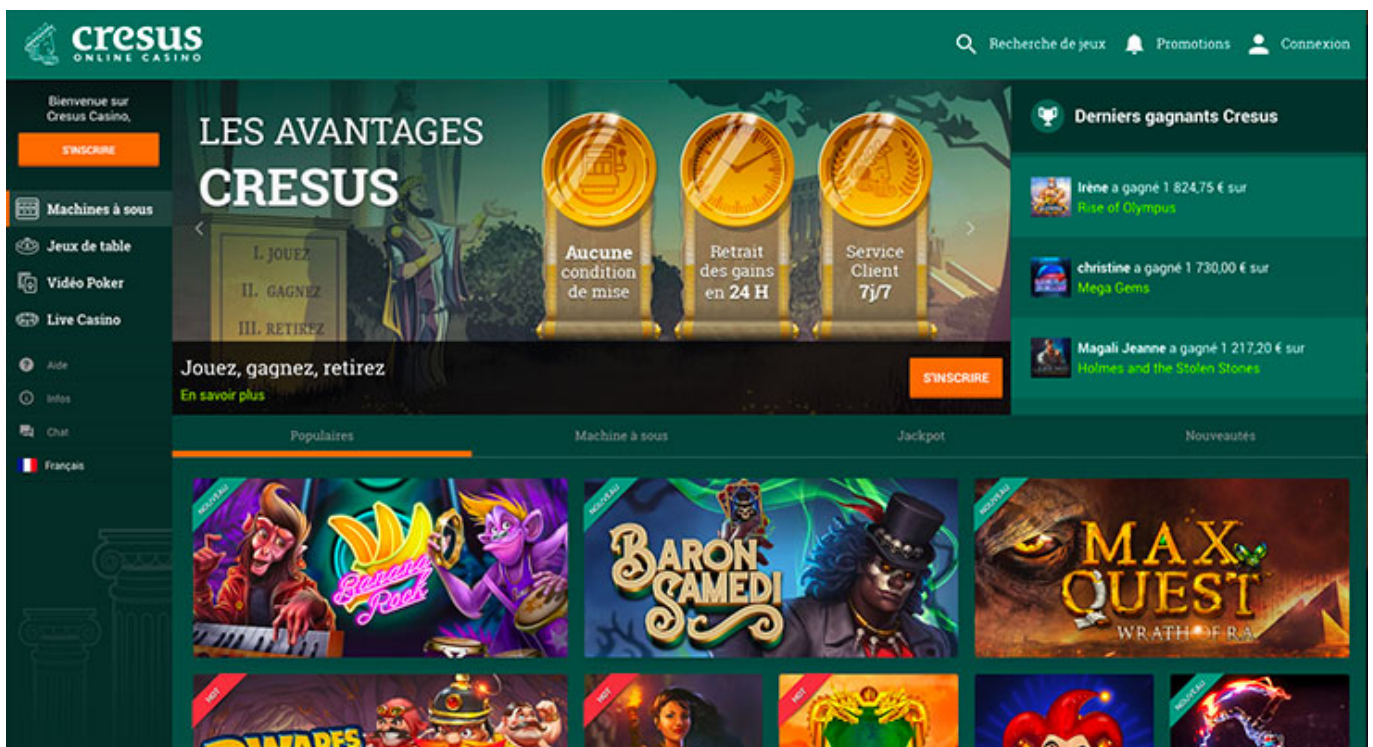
cresus
ONLINE CASINO

Recherche de jeux Promotions Connexion

Bienvenue sur Cresus Casino,

S'INSCRIRE

Machines à sous
Jeux de table
Vidéo Poker
Live Casino

Aide
Infos
Chat
Français

LES AVANTAGES
CRESUS

I. JOUEZ
II. GAGNEZ
III. RETIREZ

Aucune condition de mise

Retrait des gains en 24 H

Service Client 7j/7

Jouez, gagnez, retirez
En savoir plus

S'INSCRIRE

Derniers gagnants Cresus

Irène a gagné 1 824,75 € sur
Rise of Olympus

christine a gagné 1 730,00 € sur
Mega Gems

Magali Jeanne a gagné 1 217,20 € sur
Holmes and the Stolen Stones

Populaires | Machine à sous | Jackpot | Nouveautés

NOUVEAU
Banana Rock

NOUVEAU
BARON SAMEDI

NOUVEAU
MAX QUEST
WRATH OF RA

HOT
DWARFS

HOT

HOT

NOUVEAU